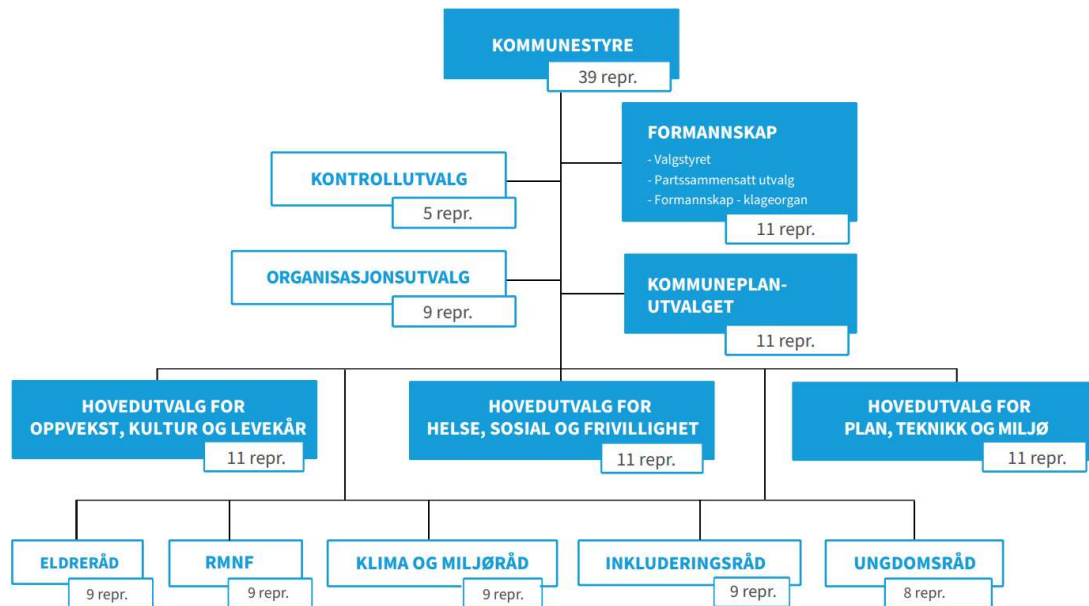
KOMMUNESTYRE
39 repr.

FORMANNSKAP
- Valgstyret
- Partssammensatt utvalg
- Formannskap - klageorgan
11 repr.

KONTROLLUTVALG
5 repr.

ORGANISASJONSUTVALG
9 repr.

KOMMUNEPLAN-UTVALGET
11 repr.

HOVEDUTVALG FOR OPPVEKST, KULTUR OG LEVEKÅR
11 repr.

HOVEDUTVALG FOR HELSE, SOSIAL OG FRIVILLIGHET
11 repr.

HOVEDUTVALG FOR PLAN, TEKNIKK OG MILJØ
11 repr.

ELDRERÅD
9 repr.

RMNF
9 repr.

KLIMA OG MILJØRÅD
9 repr.

INKLUDERINGSRÅD
9 repr.

UNGDOMSRÅD
8 repr.